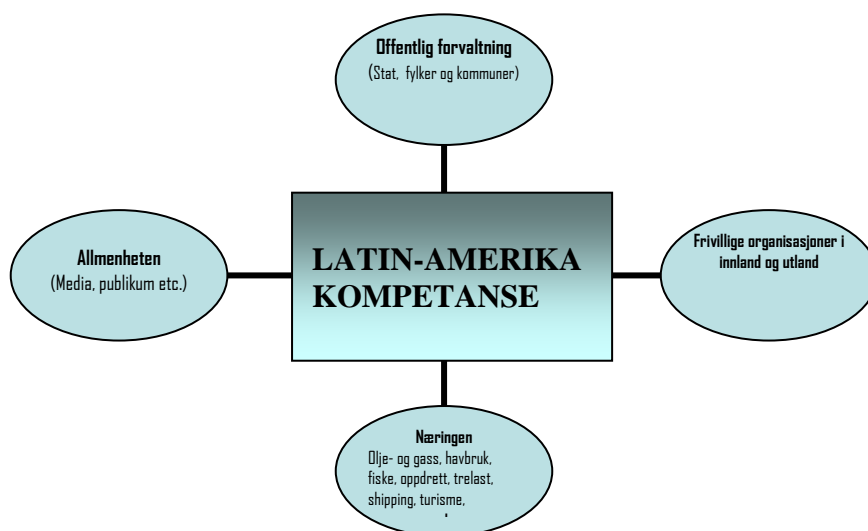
Offentlig forvaltning
(Stat, fylker og kommuner)

Allmenheten
(Media, publikum etc.)

LATIN-AMERIKA KOMPETANSE

Frivillige organisasjoner i innland og utland

Næringen
Olje- og gass, havbruk, fiske, oppdrett, trelast, shipping, turisme,
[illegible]